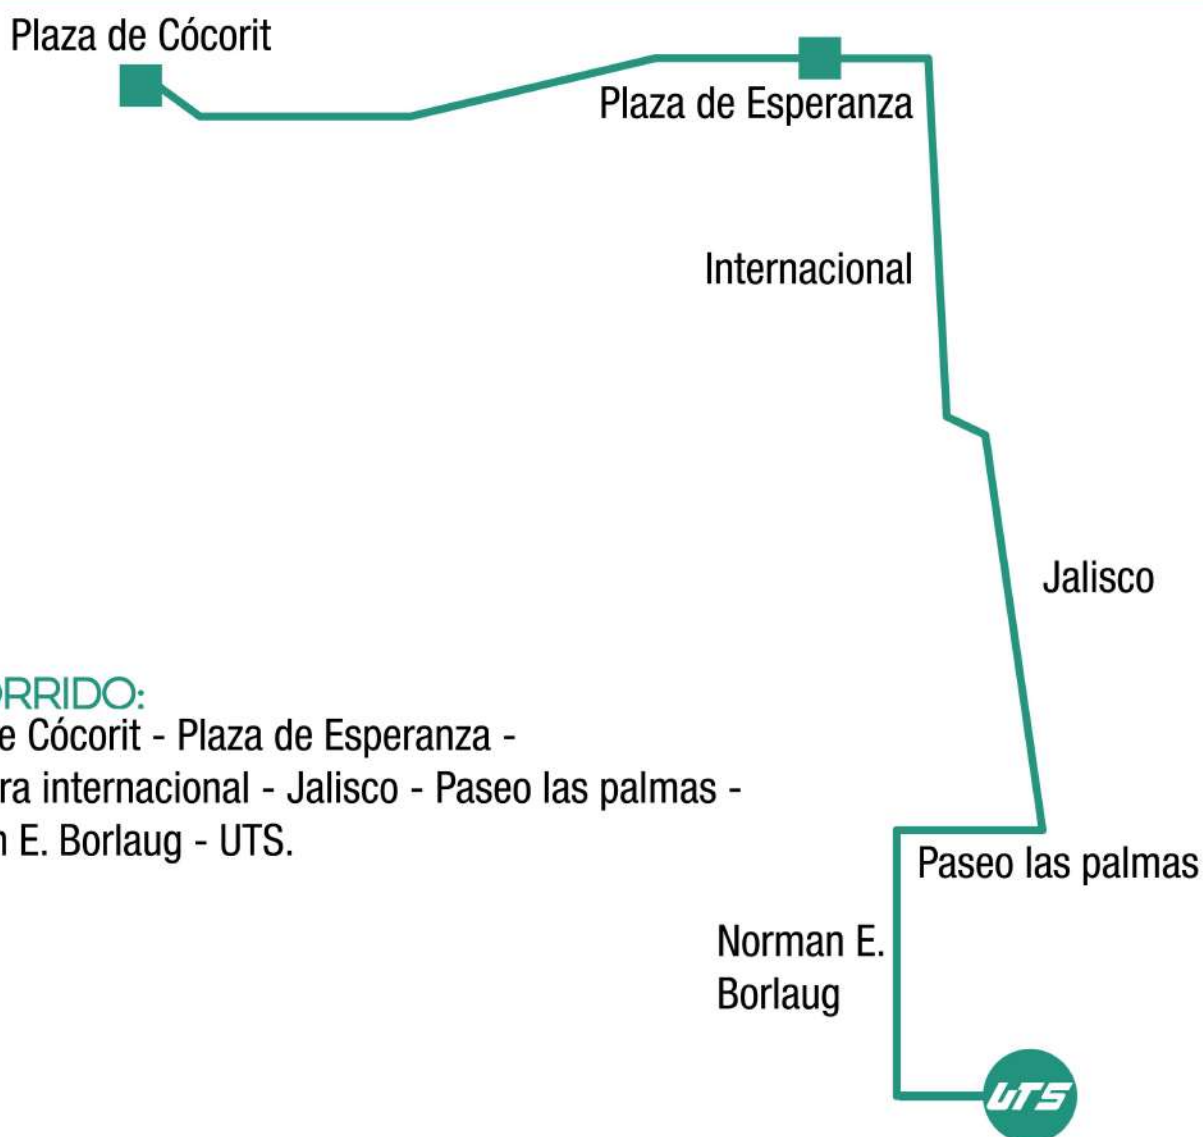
Plaza de Cócorit

Plaza de Esperanza

Internacional

Jalisco

RRIDO:
e Cócorit - Plaza de Esperanza -
ra internacional - Jalisco - Paseo las palmas -
n E. Borlaug - UTS.

Paseo las palmas

Norman E.
Borlaug

UTS